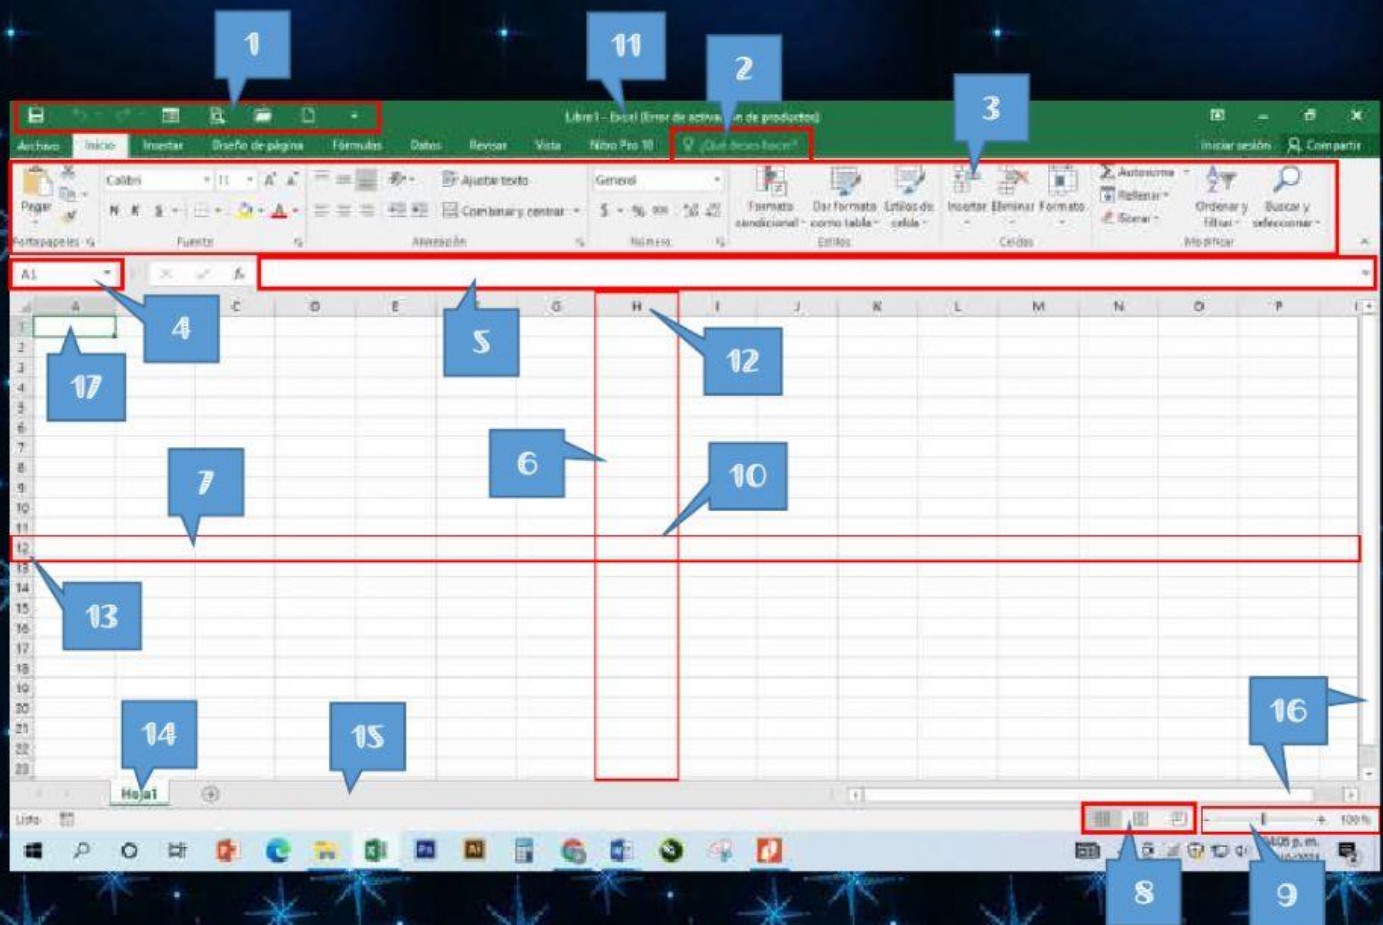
1
11
2
3
Libro1 - Excel (Error de activa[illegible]n de productos)
Archivo Inicio Insertar Diseño de página Fórmulas Datos Revisar Vista Nitro Pro 10 ¿Qué desea hacer?
Iniciar sesión Compartir
Pegar
Portapapeles
Calibri 11
N K S
Fuente
Ajustar texto
Combinar y centrar
Alineación
General
$ % 000
Número
Formato condicional
Dar formato como tabla
Estilos de celda
Estilos
Insertar Eliminar Formato
Celdas
Autosuma
Rellenar
Borrar
Ordenar y filtrar
Buscar y seleccionar
Modificar
A1
4
5
12
17
6
10
7
13
14
15
16
A B C D E F G H I J K L M N O P
1 2 3 4 5 6 7 8 9 10 11 12 13 14 15 16 17 18 19 20 21 22 23
Hoja1
Listo
100 %
8
9